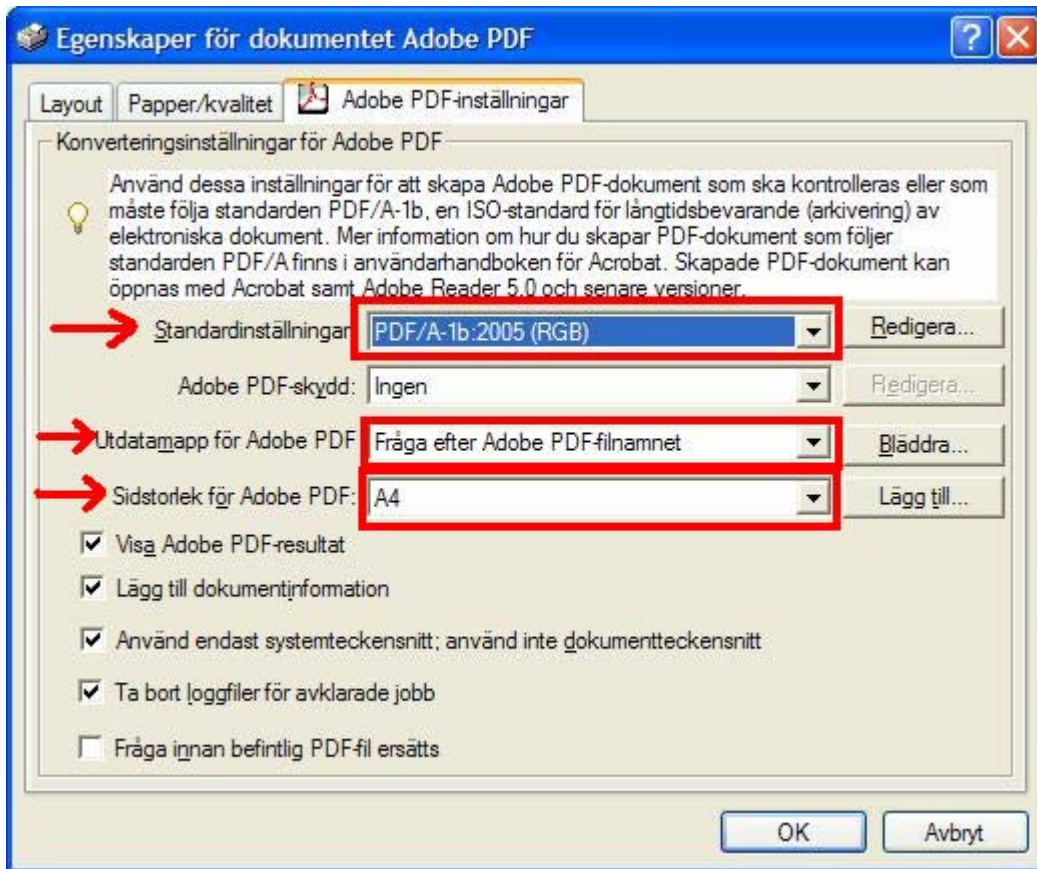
Egenskaper för dokumentet Adobe PDF

Layout | Papper/kvalitet | Adobe PDF-inställningar

Konverteringsinställningar för Adobe PDF

Använd dessa inställningar för att skapa Adobe PDF-dokument som ska kontrolleras eller som måste följa standarden PDF/A-1b, en ISO-standard för långtidsbevarande (arkivering) av elektroniska dokument. Mer information om hur du skapar PDF-dokument som följer standarden PDF/A finns i användarhandboken för Acrobat. Skapade PDF-dokument kan öppnas med Acrobat samt Adobe Reader 5.0 och senare versioner.

Standardinställningar: PDF/A-1b:2005 (RGB) Redigera...

Adobe PDF-skydd: Ingen Redigera...

Utdatamapp för Adobe PDF: Fråga efter Adobe PDF-filnamnet Bläddra...

Sidstorlek för Adobe PDF: A4 Lägg till...

Visa Adobe PDF-resultat

Lägg till dokumentinformation

Använd endast systemteckensnitt; använd inte dokumentteckensnitt

Ta bort loggfiler för avklarade jobb

Fråga innan befintlig PDF-fil ersätts

OK Avbryt